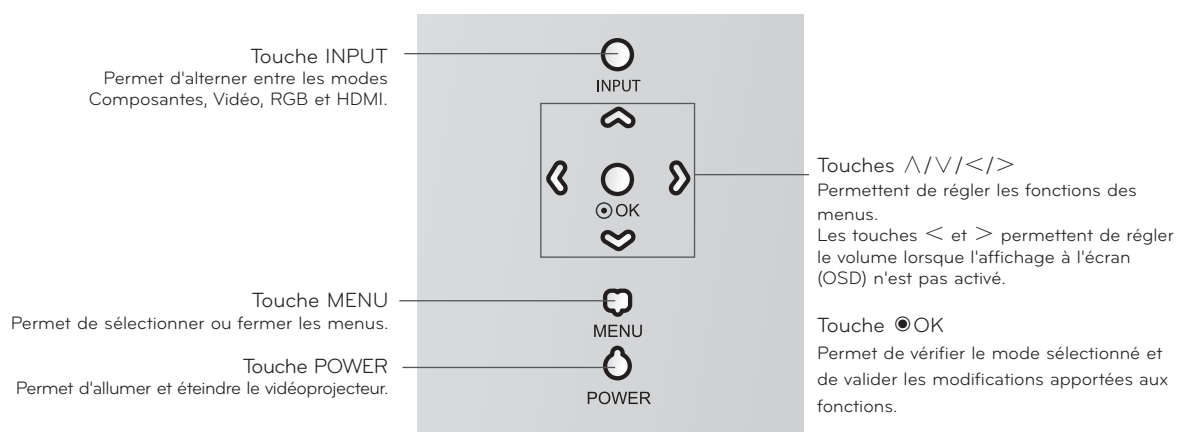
Touche INPUT
Permet d'alterner entre les modes Composantes, Vidéo, RGB et HDMI.

INPUT

⊙OK

Touches ∧/∨/</>
Permettent de régler les fonctions des menus.
Les touches < et > permettent de régler le volume lorsque l'affichage à l'écran (OSD) n'est pas activé.

Touche MENU
Permet de sélectionner ou fermer les menus.

MENU

Touche ◉OK
Permet de vérifier le mode sélectionné et de valider les modifications apportées aux fonctions.

Touche POWER
Permet d'allumer et éteindre le vidéoprojecteur.

POWER